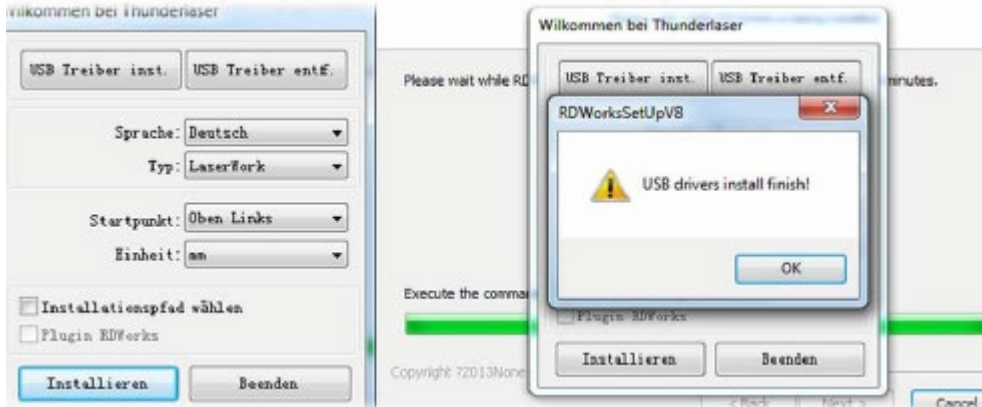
Wilkommen bei Thunderlaser

USB Treiber inst.
USB Treiber entf.

Sprache: Deutsch
Typ: LaserWork

Startpunkt: Oben Links
Einheit: mm

Installationspfad wählen
Plugin RDWorks

Installieren
Beenden

Please wait while RD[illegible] minutes.

Execute the comma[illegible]

Copyright ?2013None

Wilkommen bei Thunderlaser

USB Treiber inst.
USB Treiber entf.

RDWorksSetUpV8

USB drivers install finish!

OK

Plugin RDWorks

Installieren
Beenden

< Back
Next >
Cancel